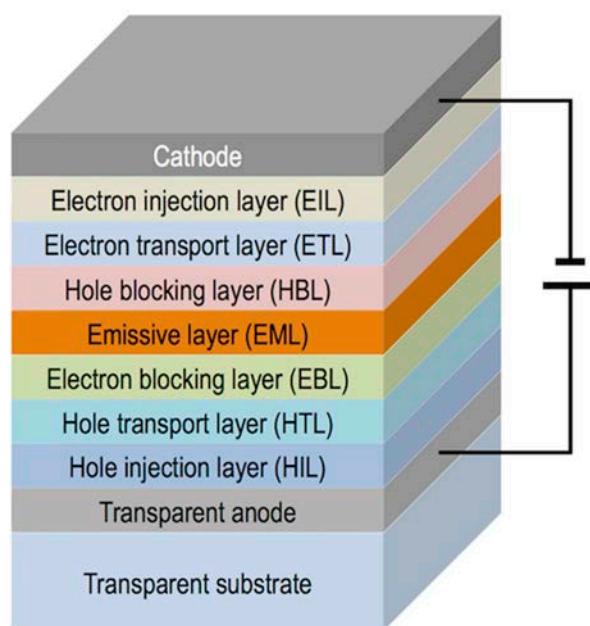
Cathode
Electron injection layer (EIL)
Electron transport layer (ETL)
Hole blocking layer (HBL)
Emissive layer (EML)
Electron blocking layer (EBL)
Hole transport layer (HTL)
Hole injection layer (HIL)
Transparent anode
Transparent substrate